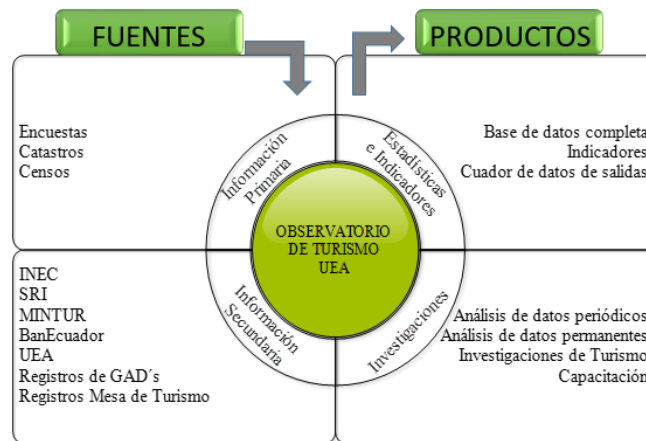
FUENTES

PRODUCTOS

Encuestas
Catastros
Censos

Información Primaria

Estadísticas e Indicadores

Base de datos completa
Indicadores
Cuador de datos de salidas

OBSERVATORIO DE TURISMO UEA

INEC
SRI
MINTUR
BanEcuador
UEA
Registros de GAD´s
Registros Mesa de Turismo

Información Secundaria

Investigaciones

Análisis de datos periódicos
Análisis de datos permanentes
Investigaciones de Turismo
Capacitación